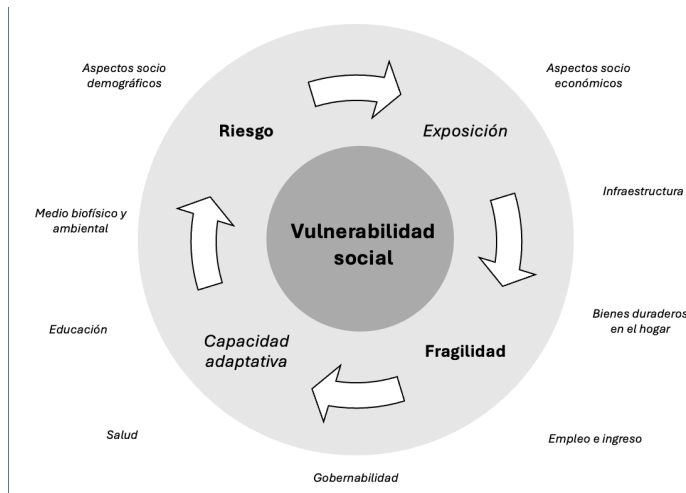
Aspectos socio demográficos

Aspectos socio económicos

Riesgo

Exposición

Infraestructura

Medio biofísico y ambiental

Vulnerabilidad social

Bienes duraderos en el hogar

Educación

Capacidad adaptativa

Fragilidad

Salud

Empleo e ingreso

Gobernabilidad